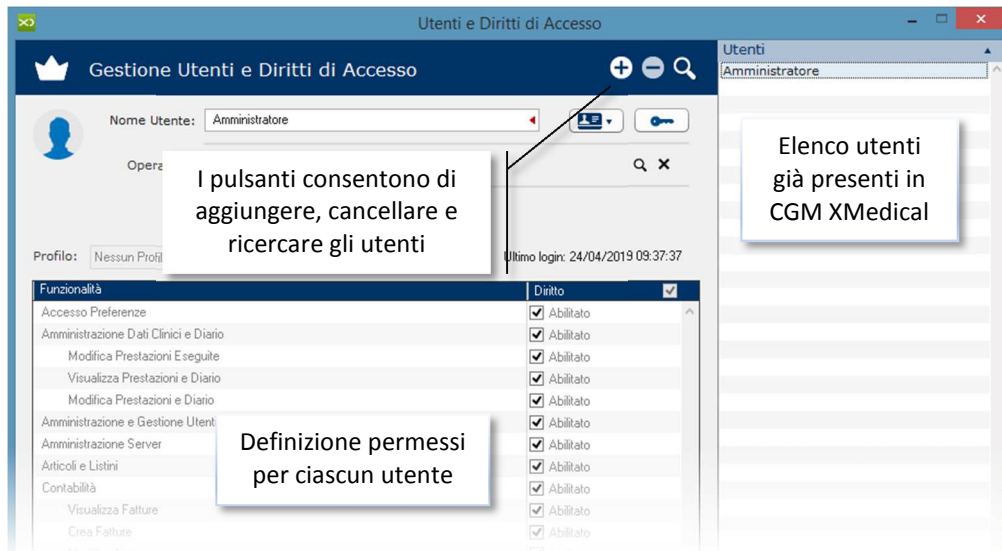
Utenti e Diritti di Accesso

Gestione Utenti e Diritti di Accesso

Nome Utente: Amministratore

Opera

I pulsanti consentono di aggiungere, cancellare e ricercare gli utenti

Profilo: Nessun Profil

Ultimo login: 24/04/2019 09:37:37

| Funzionalità | Diritto |
|---|---|
| Accesso Preferenze | Abilitato |
| Amministrazione Dati Clinici e Diario | Abilitato |
| Modifica Prestazioni Eseguite | Abilitato |
| Visualizza Prestazioni e Diario | Abilitato |
| Modifica Prestazioni e Diario | Abilitato |
| Amministrazione e Gestione Utent | Abilitato |
| Amministrazione Server | Abilitato |
| Articoli e Listini | Abilitato |
| Contabilità | Abilitato |
| Visualizza Fatture | Abilitato |
| Crea Fatture | Abilitato |

Definizione permessi per ciascun utente

Utenti
Amministratore

Elenco utenti già presenti in CGM XMedical